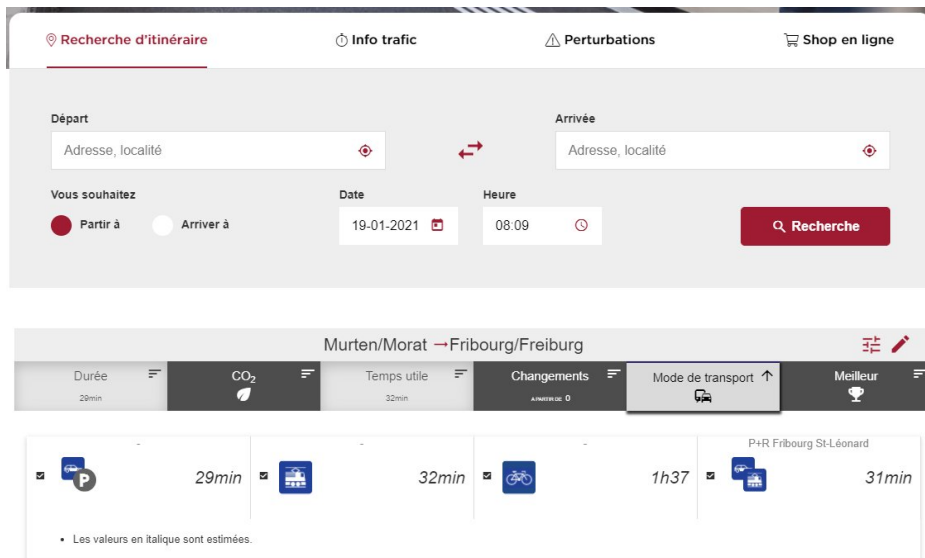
Recherche d'itinéraire

Info trafic

Perturbations

Shop en ligne

Départ

Adresse, localité

Arrivée

Adresse, localité

Vous souhaitez

Partir à

Arriver à

Date

19-01-2021

Heure

08:09

Recherche

Murten/Morat → Fribourg/Freiburg

| Durée 29min | $CO_2$ | Temps utile 32min | Changements A PARTIR DE 0 | Mode de transport | Meilleur |
|---|---|---|---|---|---|

-
29min

-
32min

-
1h37

P+R Fribourg St-Léonard
31min

• Les valeurs en italique sont estimées.